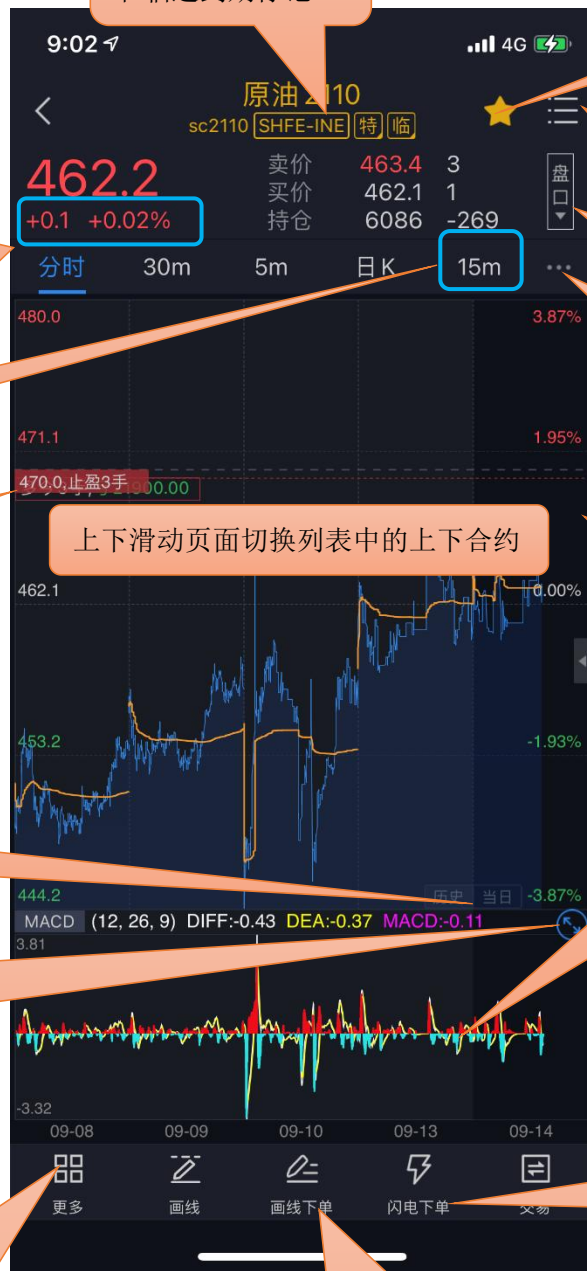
9:02 4G

原油2110
sc2110 SHFE-INE 特 临

462.2
+0.1 +0.02%

| 卖价 | 463.4 | 3 |
|---|---|---|
| 买价 | 462.1 | 1 |
| 持仓 | 6086 | -269 |

盘口

分时 30m 5m 日K 15m ···

480.0 3.87%
471.1 1.95%
470.0,止盈3手 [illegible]
上下滑动页面切换列表中的上下合约
462.1 0.00%
453.2 -1.93%
444.2 历史 当日 -3.87%

MACD (12, 26, 9) DIFF:-0.43 DEA:-0.37 MACD:-0.11
3.81
-3.32

09-08 09-09 09-10 09-13 09-14

更多 画线 画线下单 闪电下单 交易